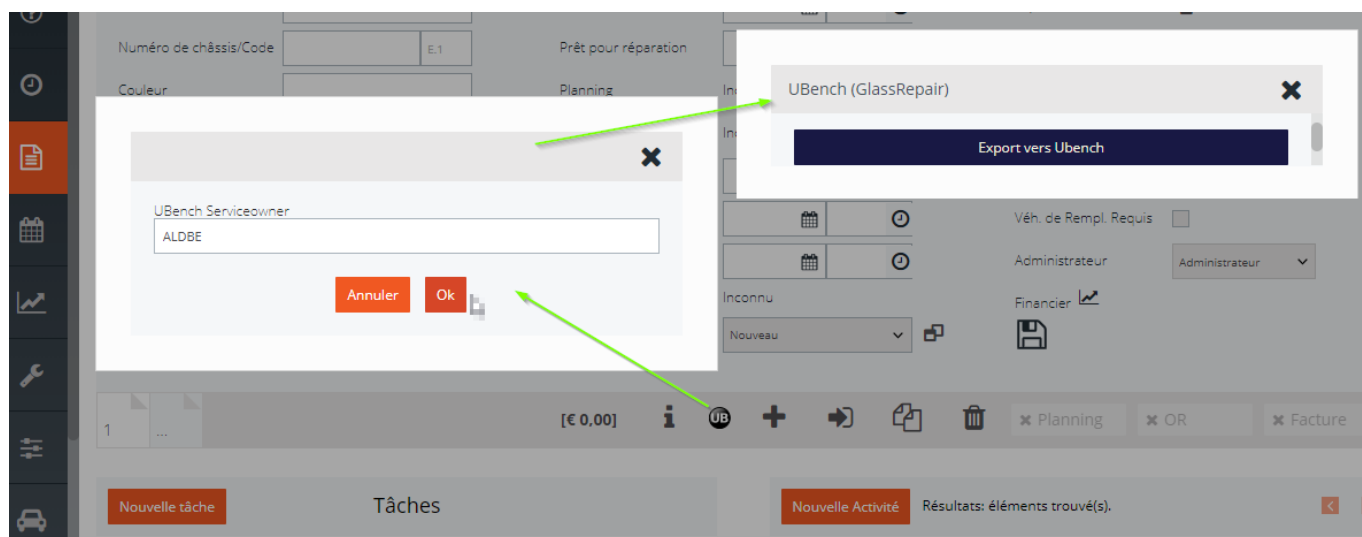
Numéro de châssis/Code
E.1
Prêt pour réparation
Couleur
Planning
UBench (GlassRepair)
Export vers Ubench
UBench Serviceowner
ALDBE
Annuler
Ok
Véh. de Rempl. Requis
Administrateur
Administrateur
Inconnu
Financier
Nouveau
1
...
[€ 0,00]
UB
Planning
OR
Facture
Nouvelle tâche
Tâches
Nouvelle Activité
Résultats: éléments trouvé(s).